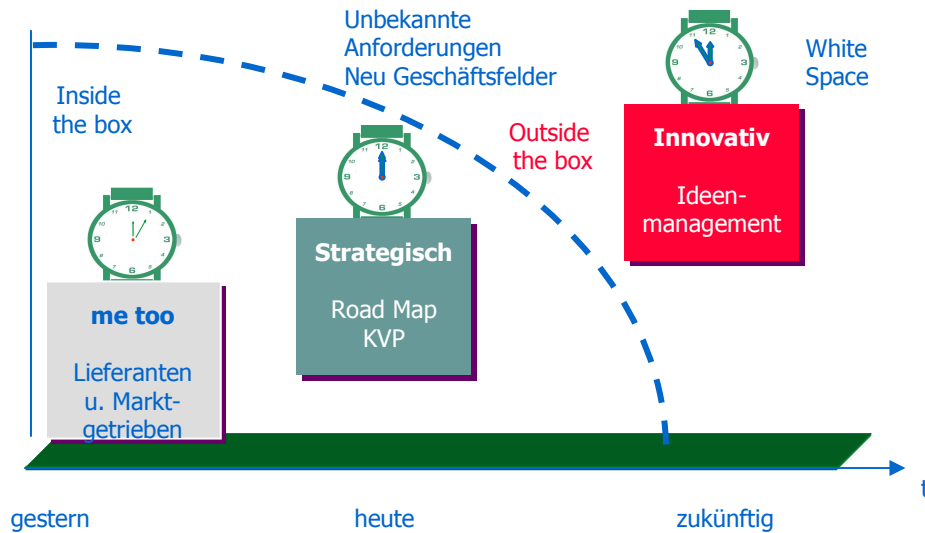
Unbekannte Anforderungen Neu Geschäftsfelder

White Space

Inside the box

Outside the box

Innovativ

Ideenmanagement

Strategisch

Road Map KVP

me too

Lieferanten u. Marktgetrieben

gestern

heute

zukünftig

t